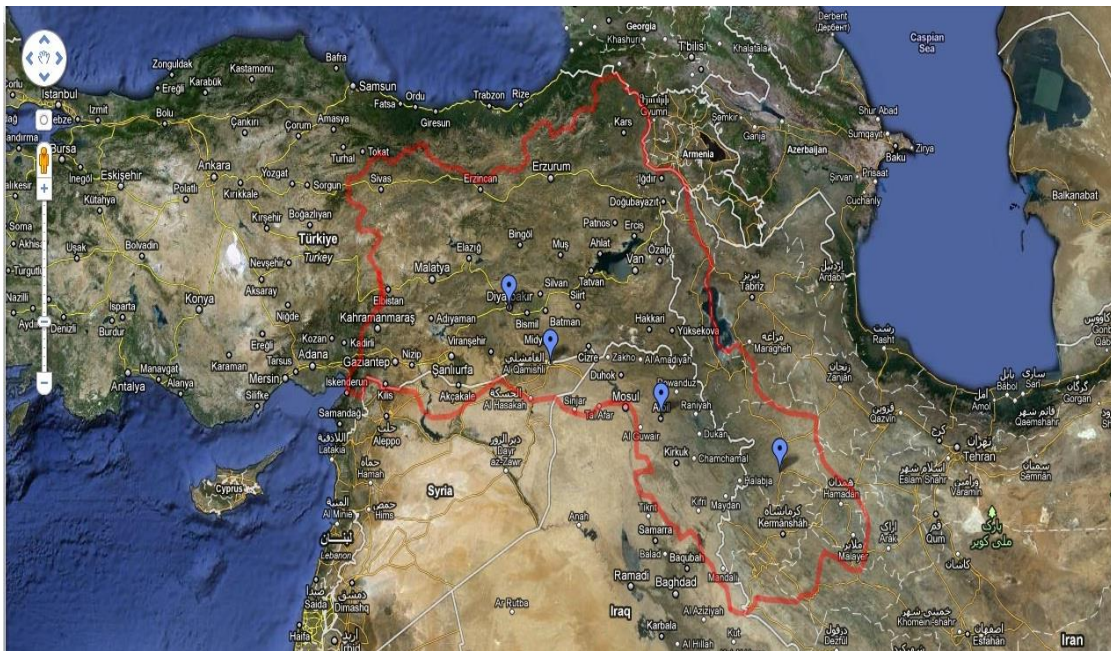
Georgia
Khashuri
Tbilisi
Derbent
Дербент
Caspian Sea
Zonguldak
Bafra
Ereğli
Karabük
Kastamonu
Samsun
İstanbul
Izmit
Bolu
Fatsa
Ordu
Trabzon
Rize
Gyumri
Şəmkir
Shur Abad
Sumqayıt
Gebze
Çankırı
Çorum
Amasya
Giresun
Kars
Ganja
Bursa
Tokat
Armenia
Azerbaijan
Baku
Zirya
Eskişehir
Ankara
Yozgat
Turhal
Erzurum
Balıkesir
İnegöl
Polatlı
Sorgun
Sivas
Erzincan
Iğdır
Şirvan
Prisaat
Kırıkkale
Kütahya
Kırşehir
Boğazlıyan
Doğubayazıt
Cuchanly
Balkanabat
Soma
Akhisar
Uşak
Bolvadin
Türkiye
Turkey
Elazığ
Bingöl
Patnos
Erciş
Turgutlu
Nevşehir
Muş
Ahlat
Özalp
Malatya
Van
Ardabil
Nazilli
Isparta
Konya
Aksaray
Diyarbakır
Silvan
Tatvan
Tabriz
Aydın
Denizli
Burdur
Niğde
Elbistan
Kahramanmaraş
Adıyaman
Bismil
Siirt
Batman
Hakkari
Yüksekova
Maragheh
Rasht
Kozan
Kadirli
Ereğli
Tarsus
Adana
Gaziantep
Nizip
Viranşehir
Midyat
Cizre
Zakho
Al Amadiyah
Karaman
Mersin
Şanlıurfa
Al Qamishli
Dohuk
Rowanduz
Zanjan
Manavgat
Alanya
Antalya
Silifke
Iskenderun
Kilis
Akçakale
Al Hasakah
Sinjar
Mosul
Tal Afar
Erbil
Raniyah
Babol
Sari
Gorgan
Amol
Qaemshahr
Qazvin
Samandağ
Aleppo
Dukan
Latakia
Al Quwair
Kirkuk
Chamchamal
Tehran
Deir ez-Zor
Hamah
Halabja
Hamadan
Eslam Shahr
Varamin
Semnan
Syria
Cyprus
Homs
Tikrit
Kifri
Kermanshah
Al Mina
Anah
Samarra
Qum
Balad
Baqubah
Malayer
Ramadi
Baghdad
Mandali
Saida
Dimashq
Ar Rutba
Iraq
Al Aziziyah
Khomein
Esfahan
Haifa
Irbid
Karbala
Al Hillah
Kut
Dezful
Iran